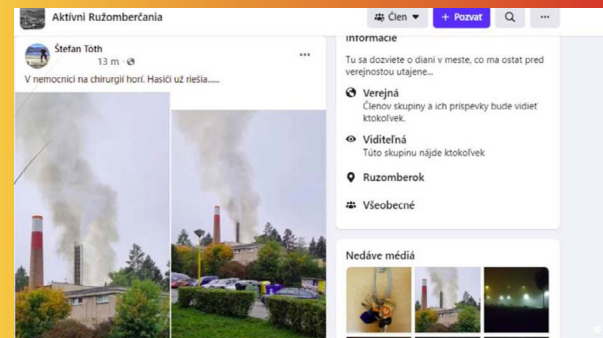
Aktívni Ružomberčania

Člen

+ Pozvať

...

Štefan Tóth
13 m ·

...

V nemocnici na chirurgii horí. Hasiči už riešia......

Informácie

Tu sa dozviete o dianí v meste, co ma ostat pred verejnostou utajene...

Verejná
Členov skupiny a ich príspevky bude vidieť ktokoľvek.

Viditeľná
Túto skupinu nájde ktokoľvek

Ruzomberok

Všeobecné

Nedávne médiá